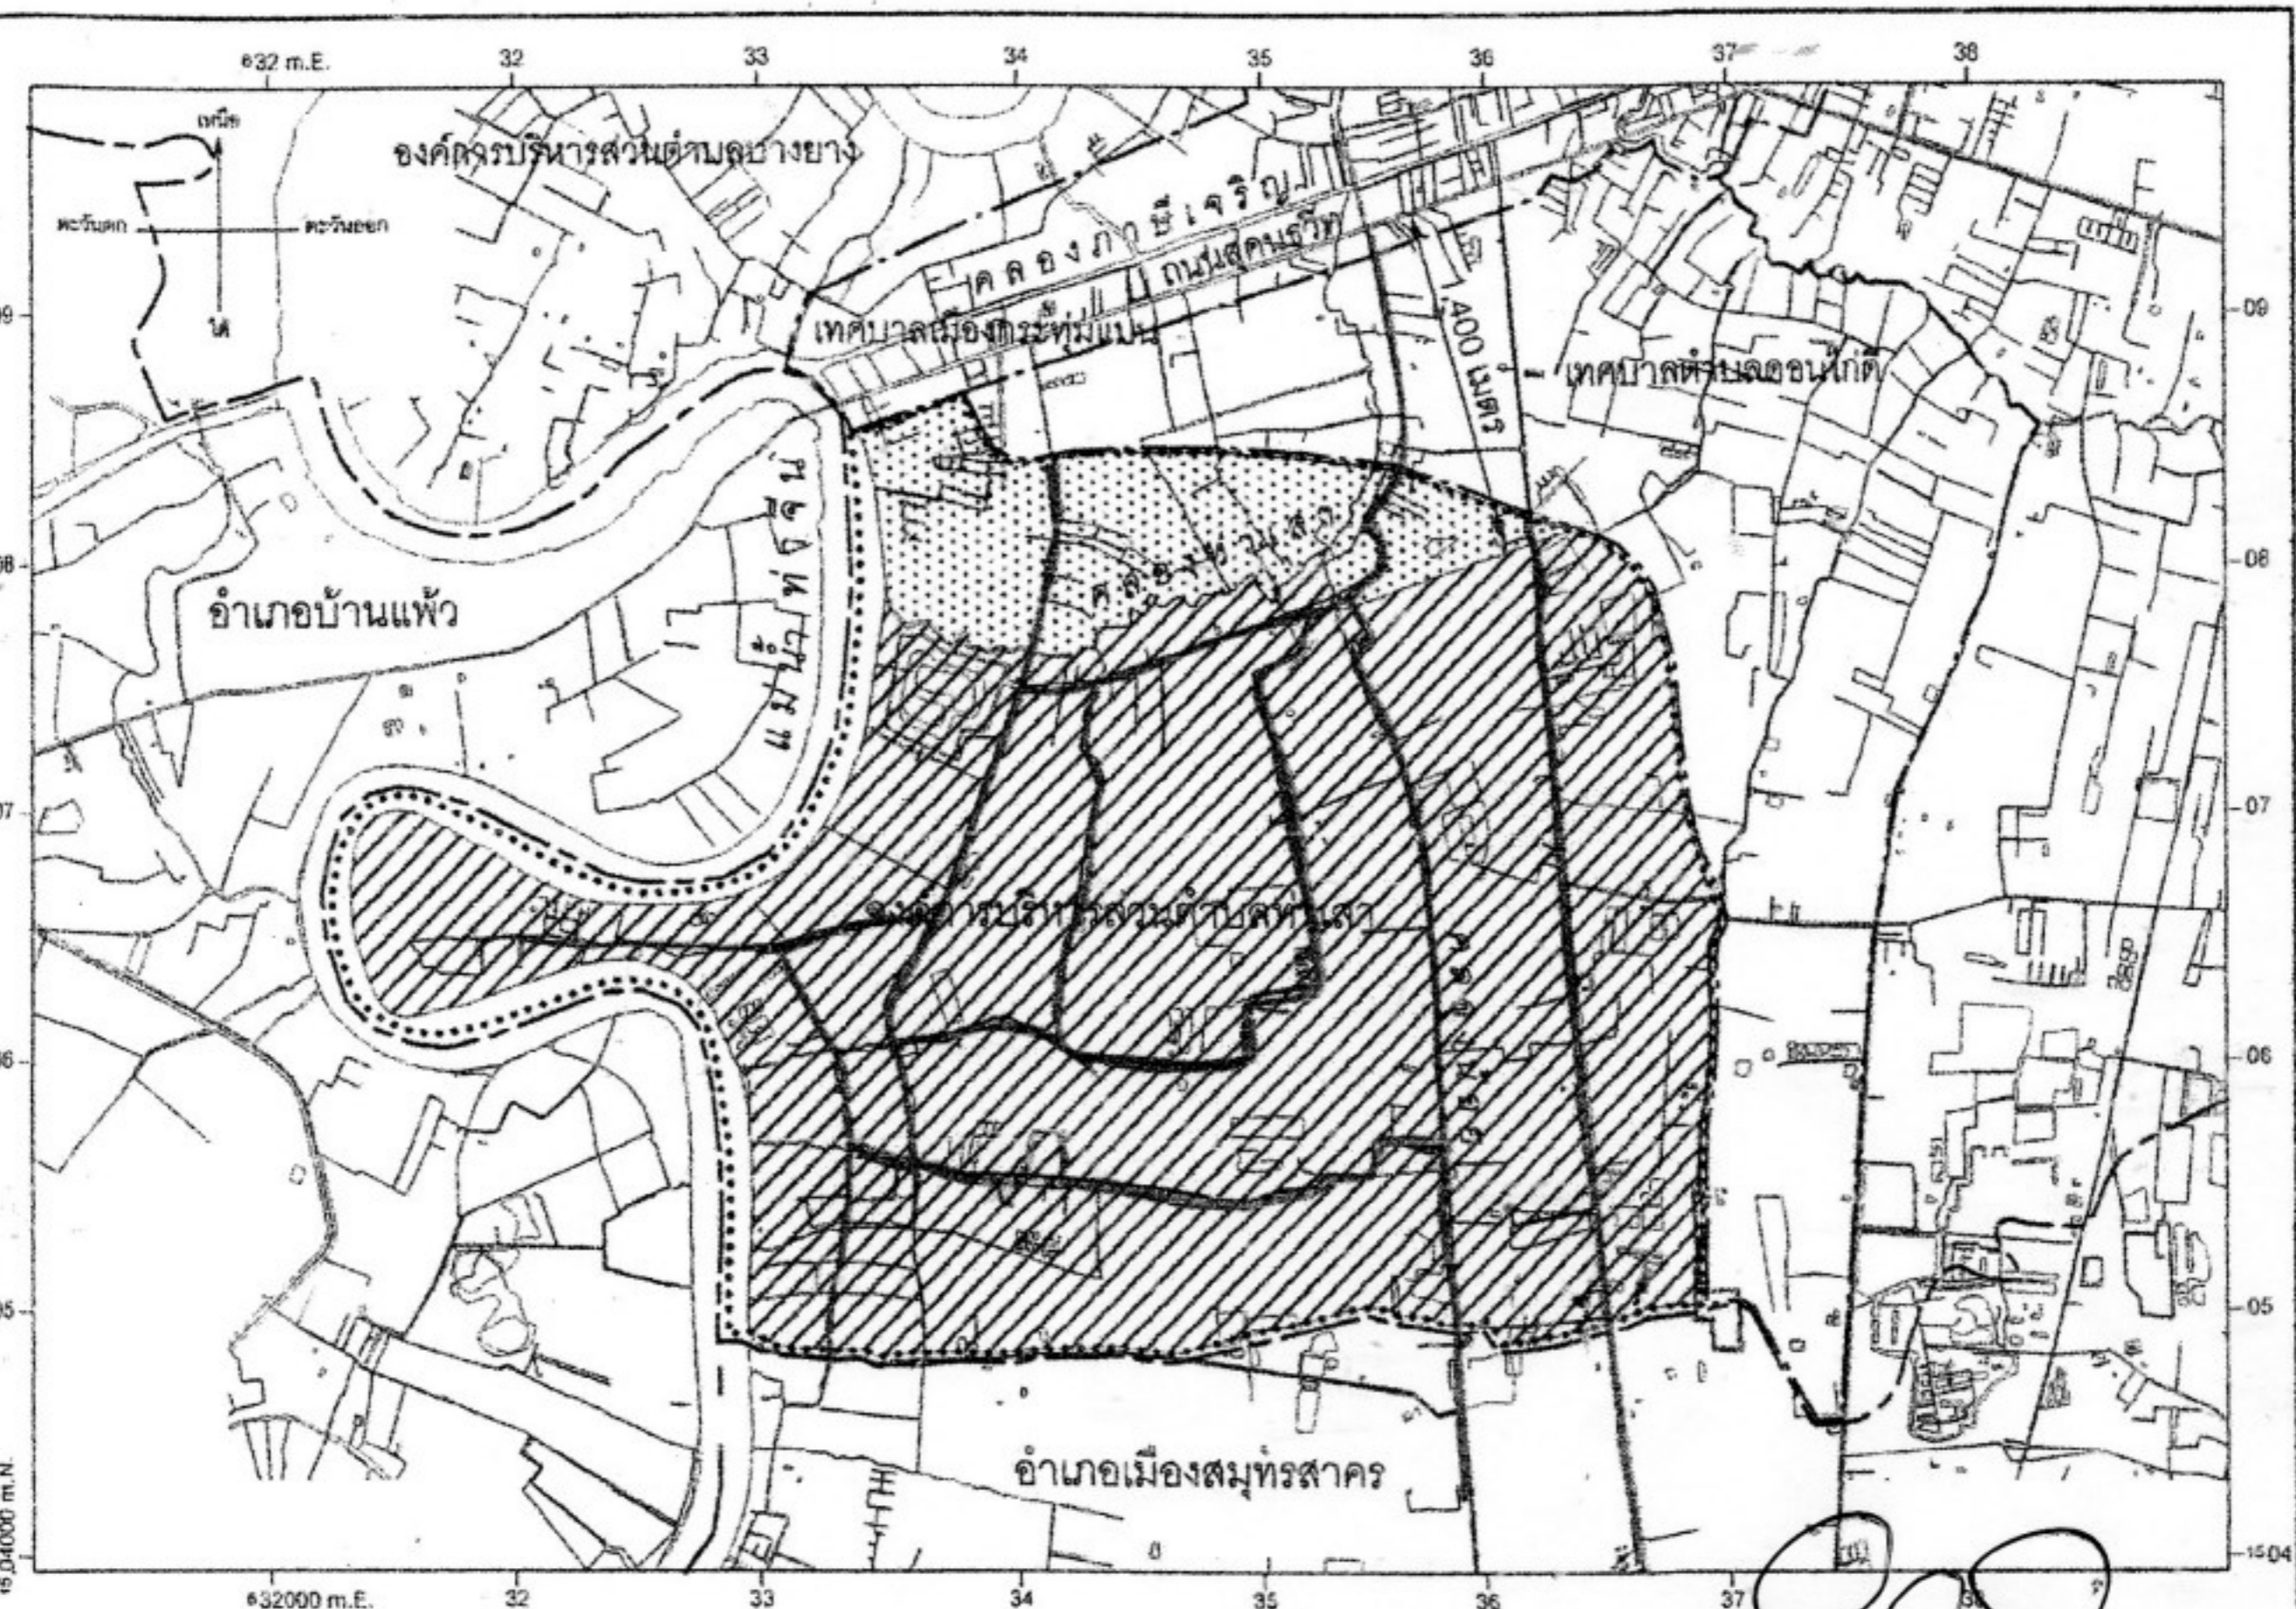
632 m.E.
32
33
34
35
36
37
38

เหนือ
ตะวันตก
ตะวันออก
ใต้

องค์การบริหารส่วนตำบลบางยาง
คลองภาษีเจริญ
ถนนสุขสวัสดิ์
เทศบาลเมืองกระทุ่มแบน
400 เมตร
เทศบาลตำบลอ้อมน้อย
แม่น้ำท่าจีน
คลองสี่วา
อำเภอบ้านแพ้ว
องค์การบริหารส่วนตำบลท่าเสา
อำเภอเมืองสมุทรสาคร

09
08
07
06
05
1504

09
08
07
06
05
15 04000 m.N.

632000 m.E.
32
33
34
35
36
37
38